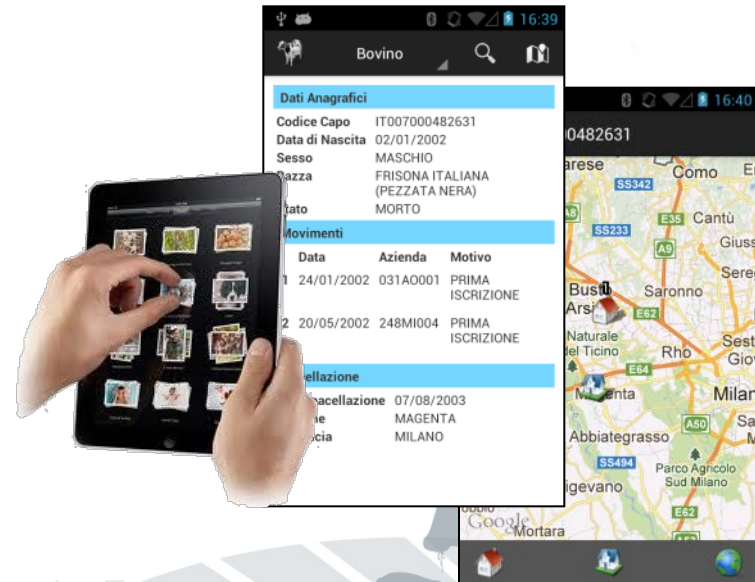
16:39

Bovino

Dati Anagrafici

Codice Capo IT007000482631
Data di Nascita 02/01/2002
Sesso MASCHIO
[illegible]azza FRISONA ITALIANA (PEZZATA NERA)
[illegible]tato MORTO

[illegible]ovimenti

| | Data | Azienda | Motivo |
|---|---|---|---|
| 1 | 24/01/2002 | 031AO001 | PRIMA ISCRIZIONE |
| 2 | 20/05/2002 | 248MI004 | PRIMA ISCRIZIONE |

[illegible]ellazione
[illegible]ncellazione 07/08/2003
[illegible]e MAGENTA
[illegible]cia MILANO

16:40
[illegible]0482631

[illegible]arese SS342 Como E35 Cantù SS233 A9 Giuss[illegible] Sere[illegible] Bust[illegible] Arsi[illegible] Saronno E62 Naturale del Ticino Rho Sest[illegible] Gio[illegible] E64 M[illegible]enta Milan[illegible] Abbiategrasso A50 Sa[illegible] SS494 Parco Agricolo Sud Milano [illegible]igevano E62 Google Mortara